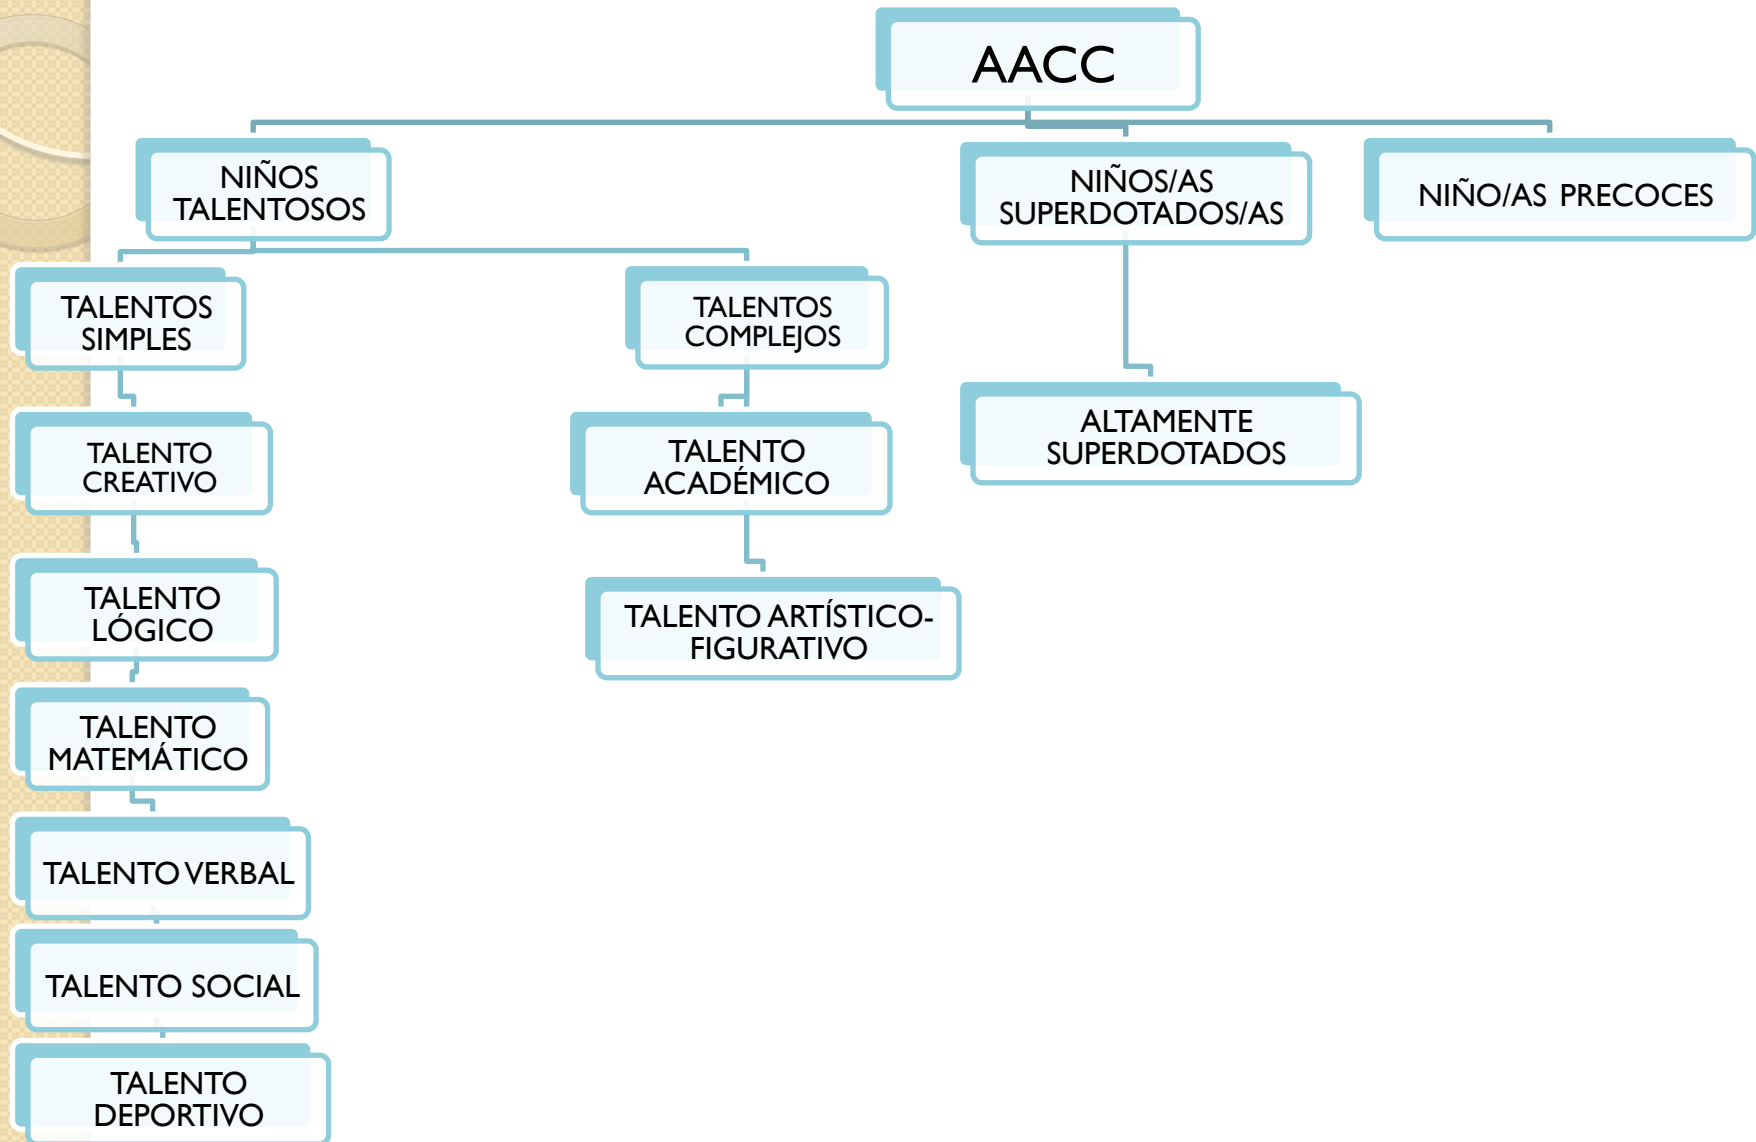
AACC

NIÑOS TALENTOSOS

NIÑOS/AS SUPERDOTADOS/AS

NIÑO/AS PRECOCES

TALENTOS SIMPLES

TALENTOS COMPLEJOS

ALTAMENTE SUPERDOTADOS

TALENTO CREATIVO

TALENTO ACADÉMICO

TALENTO LÓGICO

TALENTO ARTÍSTICO-FIGURATIVO

TALENTO MATEMÁTICO

TALENTO VERBAL

TALENTO SOCIAL

TALENTO DEPORTIVO